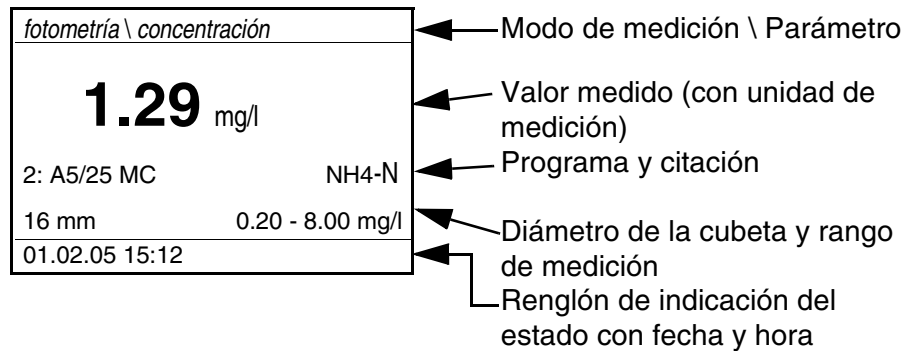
fotometría \ concentración

1.29 mg/l

2: A5/25 MC NH4-N

16 mm 0.20 - 8.00 mg/l

01.02.05 15:12

Modo de medición \ Parámetro

Valor medido (con unidad de medición)

Programa y citación

Diámetro de la cubeta y rango de medición

Renglón de indicación del estado con fecha y hora